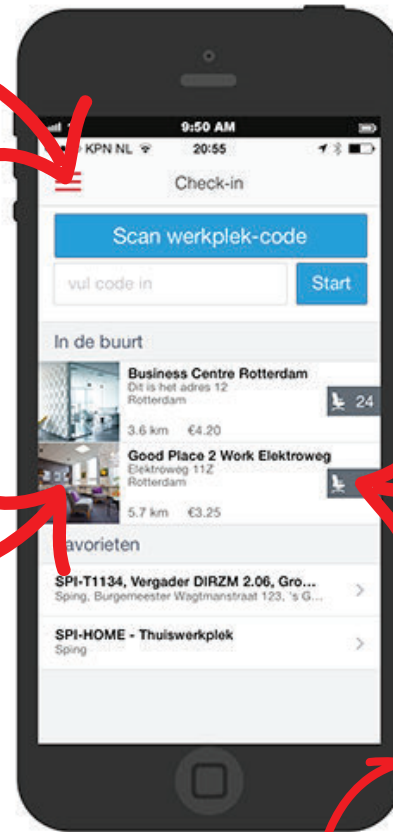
9:50 AM

KPN NL 20:55

Check-in

Scan werkplek-code

vul code in

Start

In de buurt

Business Centre Rotterdam
Dit is het adres 12
Rotterdam
3.6 km €4.20
24

Good Place 2 Work Elektroweg
Elektroweg 11Z
Rotterdam
5.7 km €3.25

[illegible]avorieten

SPI-T1134, Vergader DIRZM 2.06, Gro...
Sping, Burgemeester Wagtmanstraat 123, 's G...

SPI-HOME - Thuiswerkplek
Sping